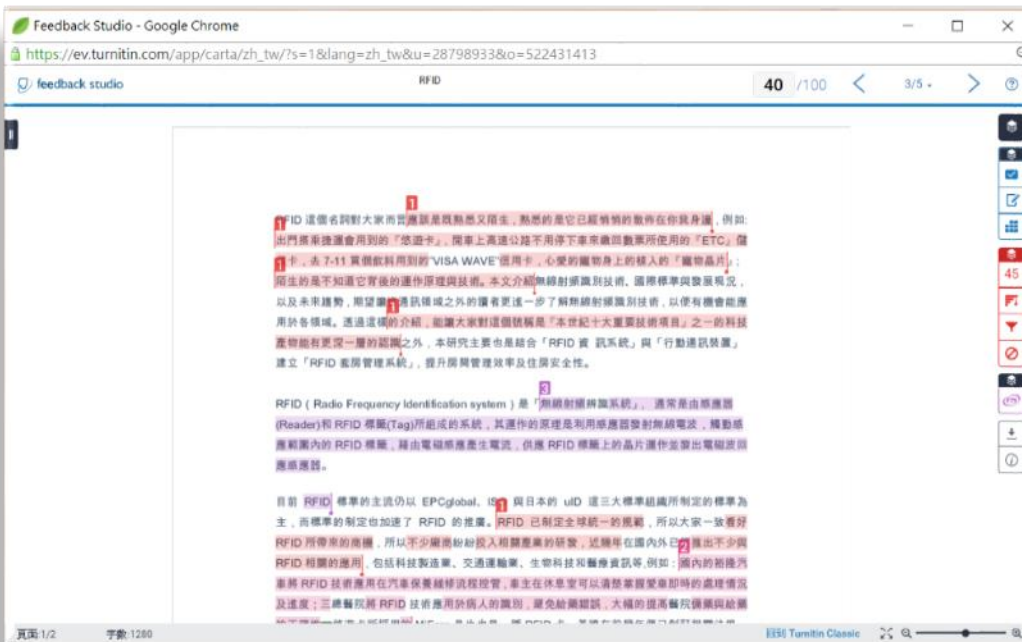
Feedback Studio - Google Chrome
https://ev.turnitin.com/app/carta/zh_tw/?s=1&lang=zh_tw&u=28798933&o=522431413

feedback studio
RFID
40 /100
3/5

45

1 1 1 1

RFID 這個名詞對大家而言應該是既熟悉又陌生，熟悉的是它已經悄悄的散佈在你我身邊，例如：出門搭乘捷運會用到的「悠遊卡」、開車上高速公路不用停下車來繳回數票所使用的「ETC」儲卡，去 7-11 買個飲料用到的"VISA WAVE"信用卡，心愛的寵物身上的植入的「寵物晶片」；陌生的是不知道它背後的運作原理與技術。本文介紹無線射頻識別技術、國際標準與發展現況，以及未來趨勢，期望讓資訊領域之外的讀者更進一步了解無線射頻識別技術，以便有機會能應用於各領域。透過這樣的介紹，能讓大家對這個號稱是「本世紀十大重要技術項目」之一的科技產物能有更深一層的認識之外，本研究主要也是結合「RFID 資訊系統」與「行動通訊裝置」建立「RFID 客房管理系統」，提升房間管理效率及住房安全性。

3

RFID（Radio Frequency Identification system）是「無線射頻辨識系統」，通常是由感應器(Reader)和 RFID 標籤(Tag)所組成的系統，其運作的原理是利用感應器發射無線電波，觸動感應範圍內的 RFID 標籤，藉由電磁感應產生電流，供應 RFID 標籤上的晶片運作並發出電磁波回應感應器。

1 2

目前 RFID 標準的主流仍以 EPCglobal、ISO 與日本的 uID 這三大標準組織所制定的標準為主，而標準的制定也加速了 RFID 的推廣。RFID 已制定全球統一的規範，所以大家一致看好 RFID 所帶來的商機，所以不少廠商紛紛投入相關產業的研發，近幾年在國內外已推出不少與 RFID 相關的應用，包括科技製造業、交通運輸業、生物科技和醫療資訊等，例如：國內的裕隆汽車將 RFID 技術應用在汽車保養維修流程控管，車主在休息室可以清楚掌握愛車即時的處理情況及進度；三總醫院將 RFID 技術應用於病人的識別，避免給藥錯誤，大幅的提高醫院保護與給藥

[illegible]

頁面: 1/2 字數: 1280
Turnitin Classic